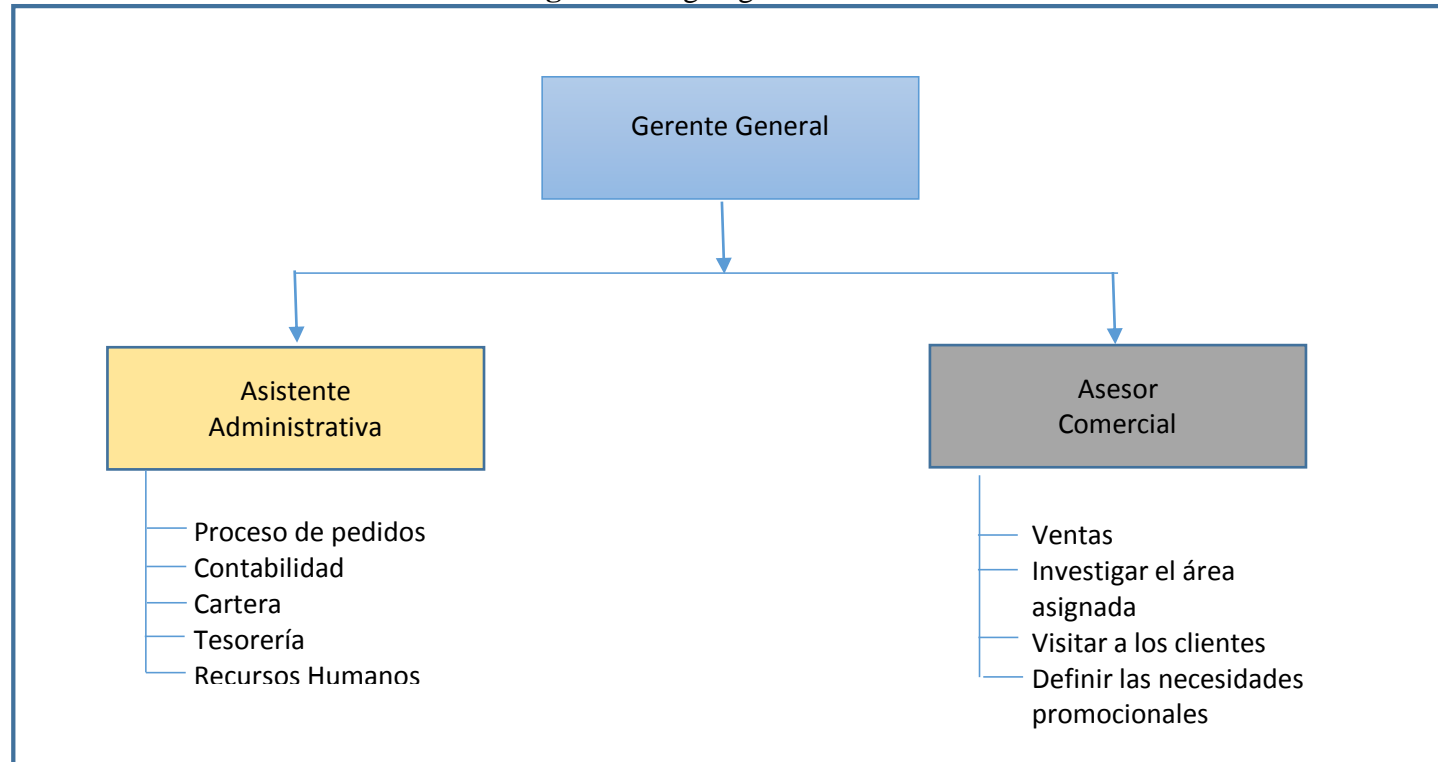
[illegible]

Gerente General

Asistente Administrativa

Proceso de pedidos
Contabilidad
Cartera
Tesorería
Recursos Humanos

Asesor Comercial

Ventas
Investigar el área asignada
Visitar a los clientes
Definir las necesidades promocionales